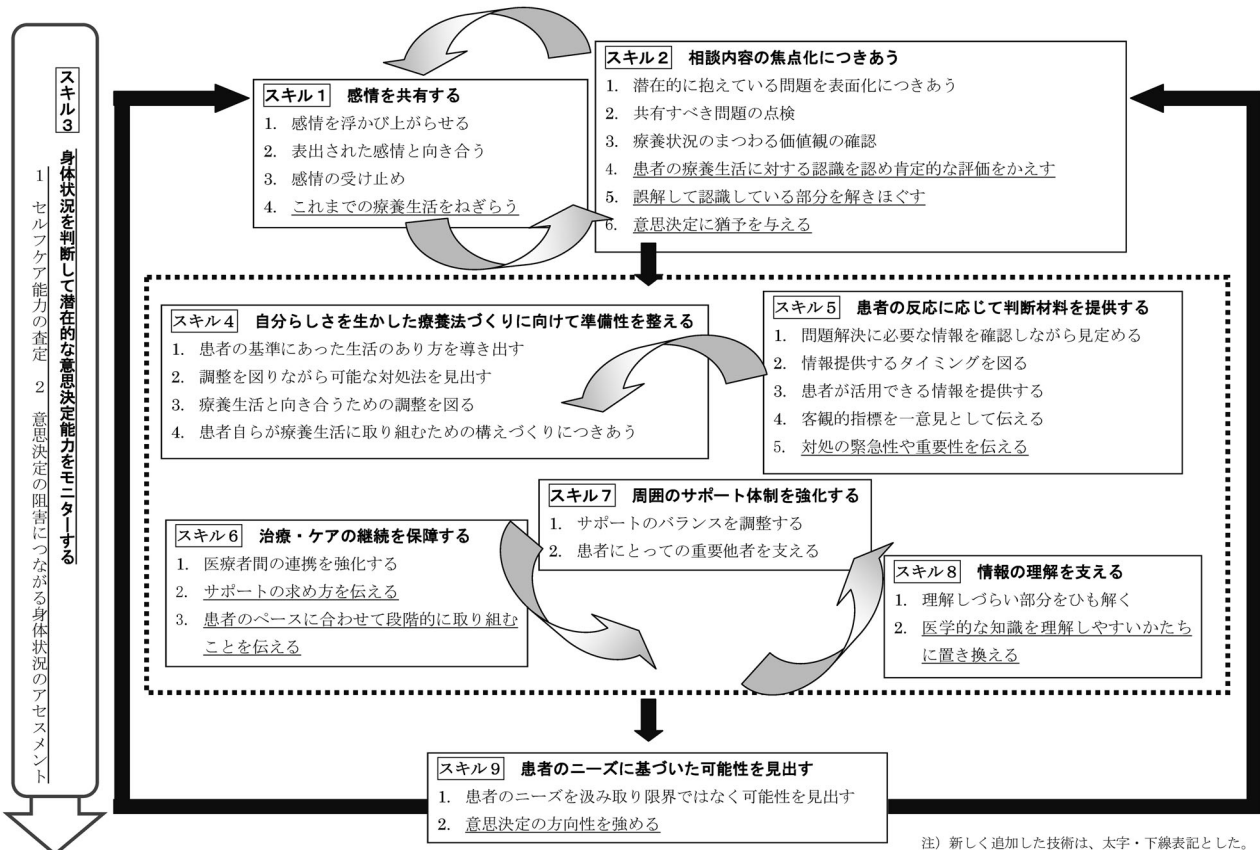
スキル3 身体状況を判断して潜在的な意思決定能力をモニターする

1 セルフケア能力の査定 2 意思決定の阻害につながる身体状況のアセスメント

スキル1 感情を共有する
1. 感情を浮かび上がらせる
2. 表出された感情と向き合う
3. 感情の受け止め
4. これまでの療養生活をねぎらう

スキル2 相談内容の焦点化につきあう
1. 潜在的に抱えている問題を表面化につきあう
2. 共有すべき問題の点検
3. 療養状況のまつわる価値観の確認
4. 患者の療養生活に対する認識を認め肯定的な評価をかえす
5. 誤解して認識している部分を解きほぐす
6. 意思決定に猶予を与える

スキル4 自分らしさを生かした療養法づくりに向けて準備性を整える
1. 患者の基準にあった生活のあり方を導き出す
2. 調整を図りながら可能な対処法を見出す
3. 療養生活と向き合うための調整を図る
4. 患者自らが療養生活に取り組むための構えづくりにつきあう

スキル5 患者の反応に応じて判断材料を提供する
1. 問題解決に必要な情報を確認しながら見定める
2. 情報提供するタイミングを図る
3. 患者が活用できる情報を提供する
4. 客観的指標を一意見として伝える
5. 対処の緊急性や重要性を伝える

スキル7 周囲のサポート体制を強化する
1. サポートのバランスを調整する
2. 患者にとっての重要他者を支える

スキル6 治療・ケアの継続を保障する
1. 医療者間の連携を強化する
2. サポートの求め方を伝える
3. 患者のペースに合わせて段階的に取り組むことを伝える

スキル8 情報の理解を支える
1. 理解しづらい部分をひも解く
2. 医学的な知識を理解しやすいかたちに置き換える

スキル9 患者のニーズに基づいた可能性を見出す
1. 患者のニーズを汲み取り限界ではなく可能性を見出す
2. 意思決定の方向性を強める

注）新しく追加した技術は、太字・下線表記とした。